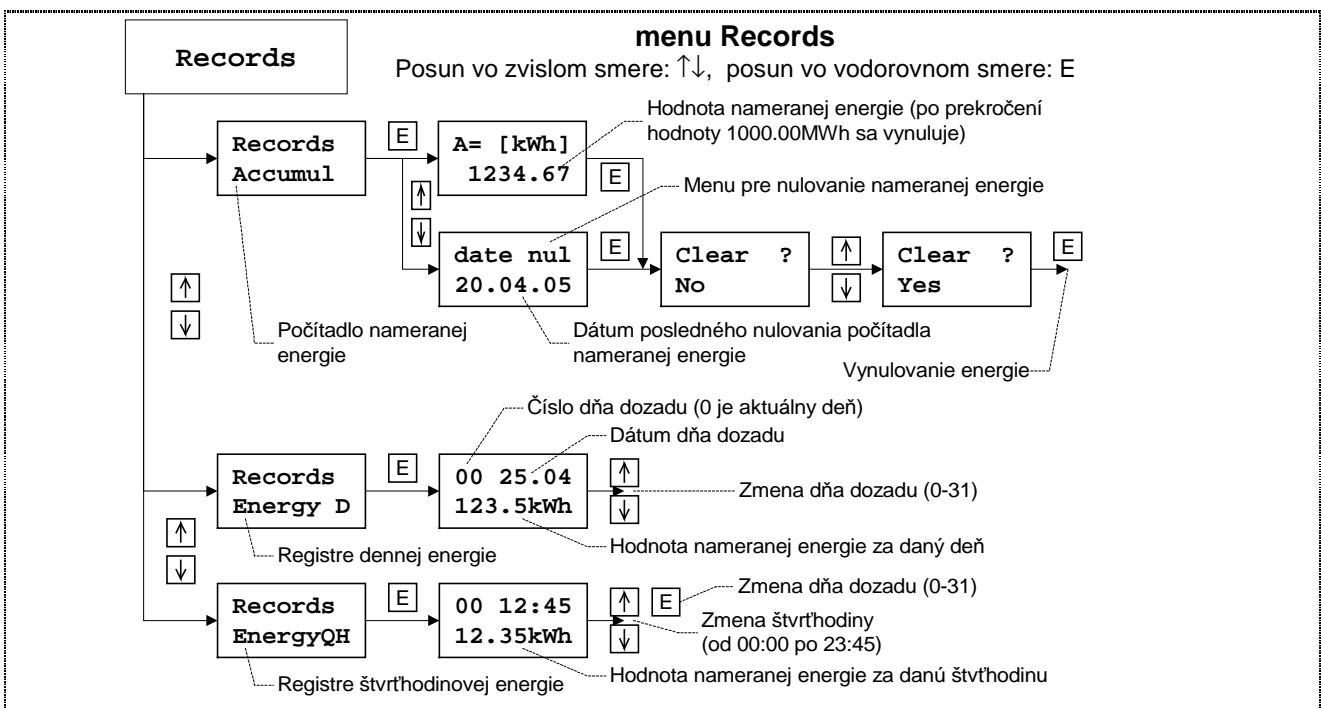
Records

menu Records

Posun vo zvislom smere: ↑↓, posun vo vodorovnom smere: E

Hodnota nameranej energie (po prekročení hodnoty 1000.00MWh sa vynuluje)

Records Accumul

E

A= [kWh] 1234.67

E

Menu pre nulovanie nameranej energie

↑

↓

date nul 20.04.05

E

Clear ? No

↑

↓

Clear ? Yes

E

↑

↓

Počítadlo nameranej energie

Dátum posledného nulovania počítadla nameranej energie

Vynulovanie energie

Číslo dňa dozadu (0 je aktuálny deň)

Dátum dňa dozadu

Records Energy D

E

00 25.04 123.5kWh

↑

↓

Zmena dňa dozadu (0-31)

↑

↓

Registre dennej energie

Hodnota nameranej energie za daný deň

Zmena dňa dozadu (0-31)

Records EnergyQH

E

00 12:45 12.35kWh

↑

↓

E

Zmena štvrťhodiny (od 00:00 po 23:45)

Registre štvrťhodinovej energie

Hodnota nameranej energie za danú štvrťhodinu